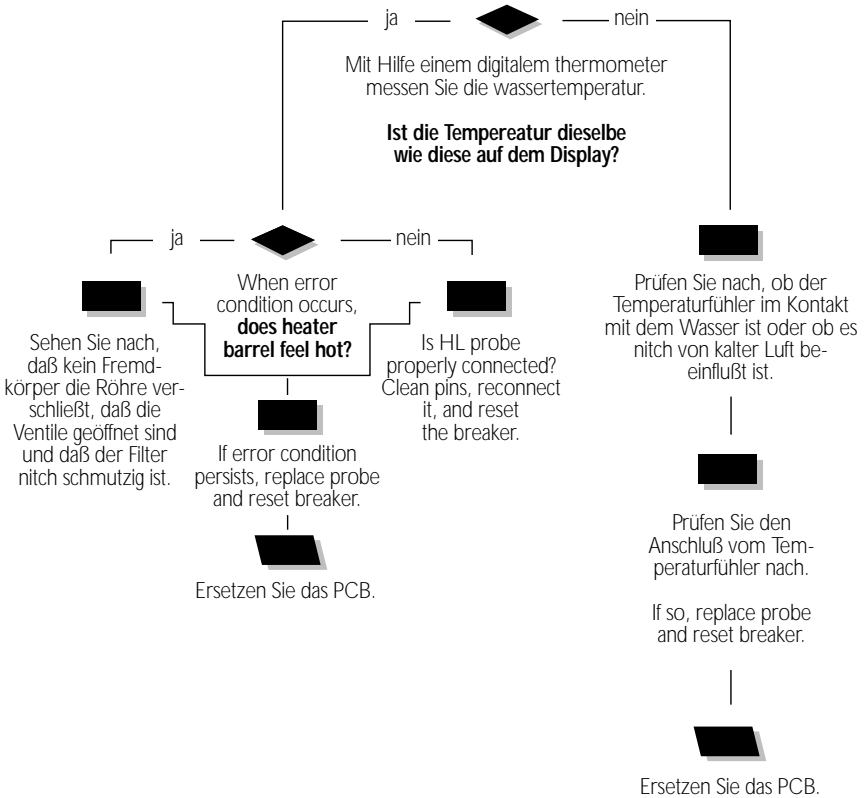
ja

nein

Mit Hilfe einem digitalem thermometer messen Sie die wassertemperatur.

**Ist die Tempereatur dieselbe wie diese auf dem Display?**

ja

nein

When error condition occurs, **does heater barrel feel hot?**

Sehen Sie nach, daß kein Fremdkörper die Röhre verschließt, daß die Ventile geöffnet sind und daß der Filter nitch schmutzig ist.

Is HL probe properly connected? Clean pins, reconnect it, and reset the breaker.

If error condition persists, replace probe and reset breaker.

Ersetzen Sie das PCB.

Prüfen Sie nach, ob der Temperaturfühler im Kontakt mit dem Wasser ist oder ob es nitch von kalter Luft beeinflußt ist.

Prüfen Sie den Anschluß vom Temperaturfühler nach.

If so, replace probe and reset breaker.

Ersetzen Sie das PCB.